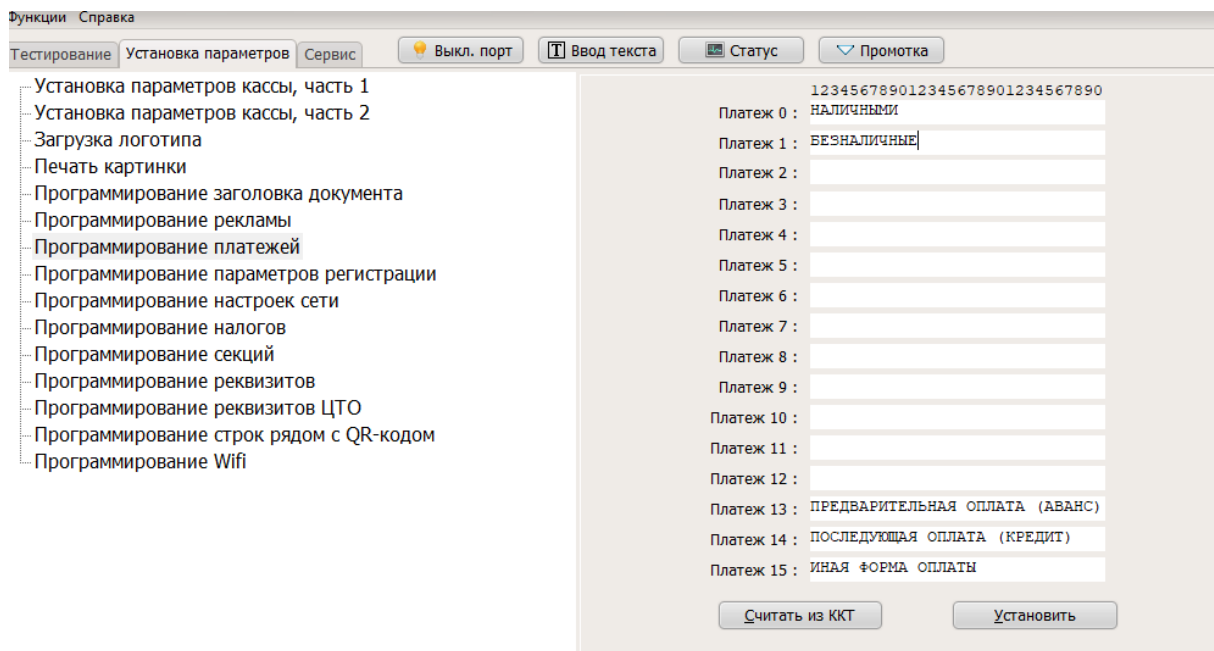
Функции Справка

Тестирование | Установка параметров | Сервис

Выкл. порт | Ввод текста | Статус | Промотка

Установка параметров кассы, часть 1
Установка параметров кассы, часть 2
Загрузка логотипа
Печать картинки
Программирование заголовка документа
Программирование рекламы
Программирование платежей
Программирование параметров регистрации
Программирование настроек сети
Программирование налогов
Программирование секций
Программирование реквизитов
Программирование реквизитов ЦТО
Программирование строк рядом с QR-кодом
Программирование Wifi

123456789012345678901234567890
Платеж 0 : НАЛИЧНЫМИ
Платеж 1 : БЕЗНАЛИЧНЫЕ
Платеж 2 :
Платеж 3 :
Платеж 4 :
Платеж 5 :
Платеж 6 :
Платеж 7 :
Платеж 8 :
Платеж 9 :
Платеж 10 :
Платеж 11 :
Платеж 12 :
Платеж 13 : ПРЕДВАРИТЕЛЬНАЯ ОПЛАТА (АВАНС)
Платеж 14 : ПОСЛЕДУЮЩАЯ ОПЛАТА (КРЕДИТ)
Платеж 15 : ИНАЯ ФОРМА ОПЛАТЫ

Считать из ККТ | Установить